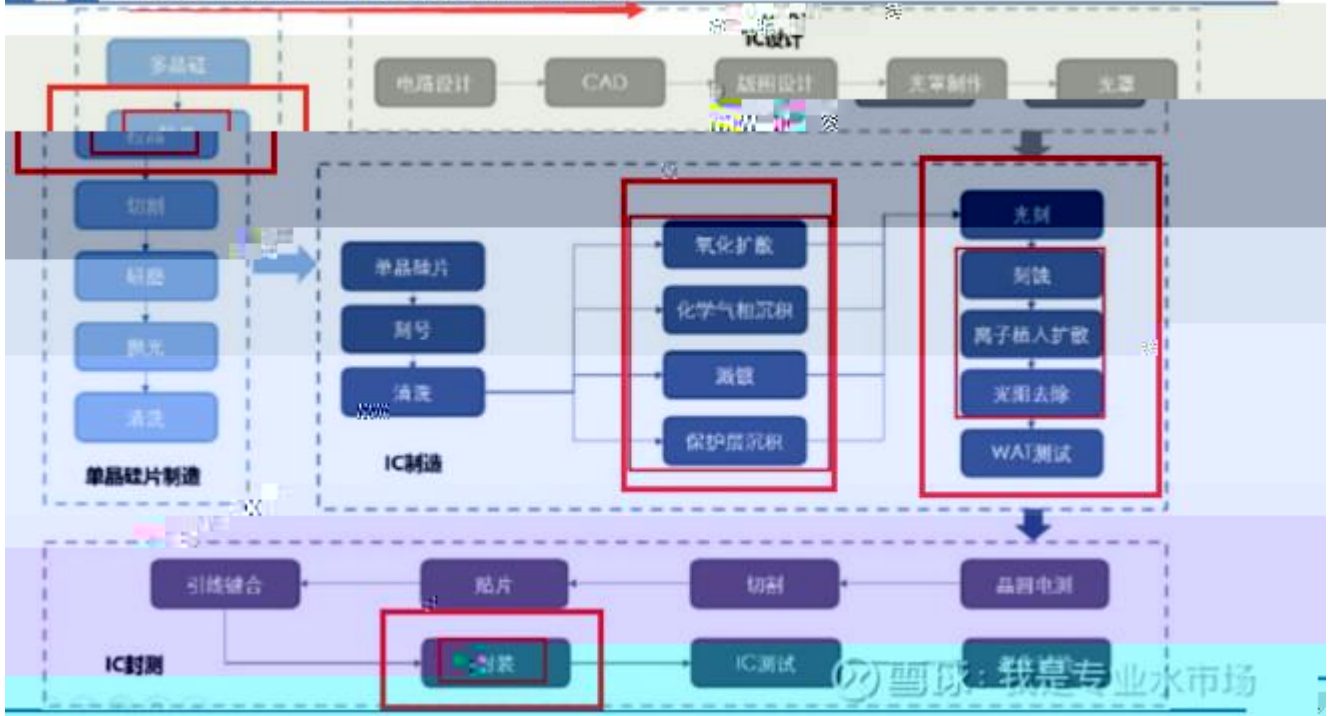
IC设计

多晶硅

电路设计

CAD

版图设计

光罩制作

光罩

拉晶

切割

研磨

抛光

清洗

单晶硅片制造

单晶硅片

刻号

清洗

IC制造

氧化扩散

化学气相沉积

溅镀

保护层沉积

光刻

刻蚀

离子植入扩散

光阻去除

WAT测试

引线键合

贴片

切割

晶圆电测

IC封测

封装

IC测试

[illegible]

雪球：我是专业水市场